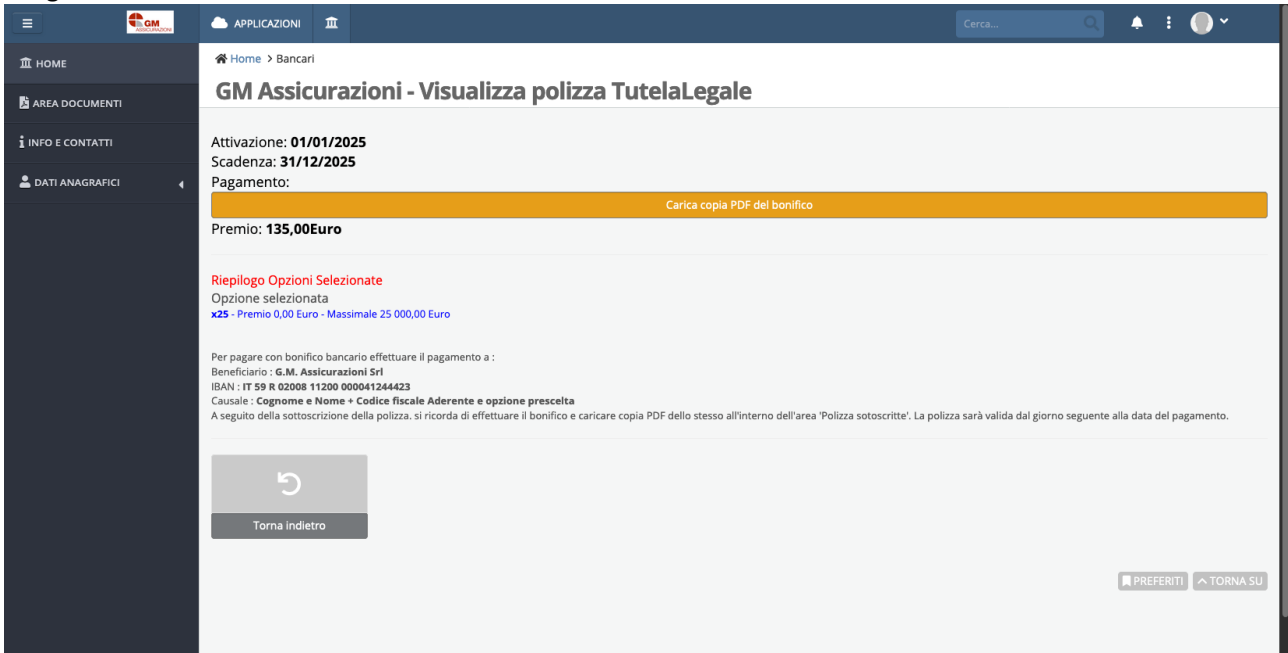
GM ASSICURAZIONI

APPLICAZIONI

Cerca...

HOME

AREA DOCUMENTI

INFO E CONTATTI

DATI ANAGRAFICI

Home > Bancari

GM Assicurazioni - Visualizza polizza TutelaLegale

Attivazione: **01/01/2025**
Scadenza: **31/12/2025**
Pagamento:

Carica copia PDF del bonifico

Premio: **135,00Euro**

Riepilogo Opzioni Selezionate
Opzione selezionata
**x25** - Premio 0,00 Euro - Massimale 25 000,00 Euro

Per pagare con bonifico bancario effettuare il pagamento a :
Beneficiario : **G.M. Assicurazioni Srl**
IBAN : **IT 59 R 02008 11200 000041244423**
Causale : **Cognome e Nome + Codice fiscale Aderente e opzione prescelta**
A seguito della sottoscrizione della polizza. si ricorda di effettuare il bonifico e caricare copia PDF dello stesso all'interno dell'area 'Polizza sotoscritte'. La polizza sarà valida dal giorno seguente alla data del pagamento.

Torna indietro

PREFERITI

TORNA SU